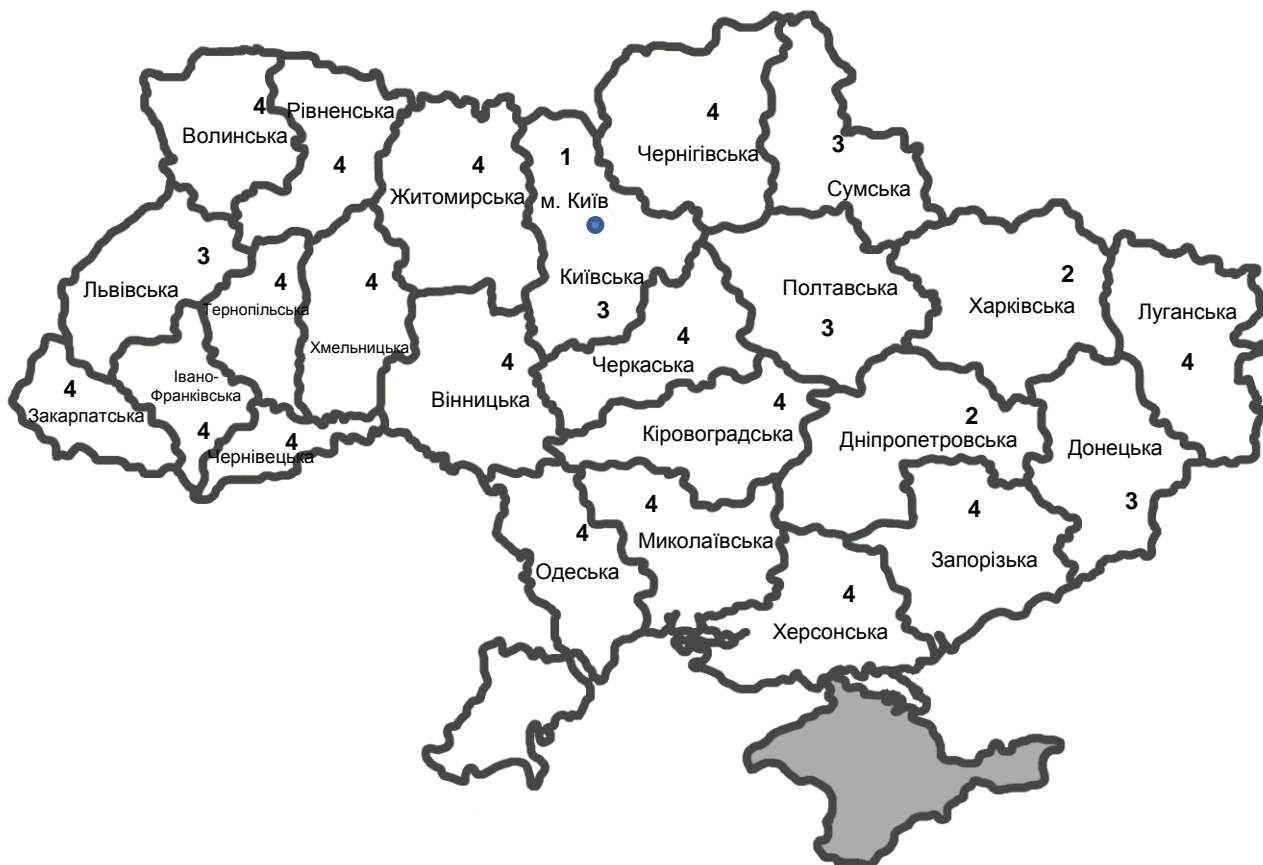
4
Рівненська
Волинська
4
4
Житомирська
1
м. Київ
4
Чернігівська
3
Сумська
3
Львівська
4
Тернопільська
4
Хмельницька
Київська
3
4
Черкаська
Полтавська
3
2
Харківська
Луганська
4
4
Закарпатська
Івано-Франківська
4
Чернівецька
4
4
Вінницька
4
Кіровоградська
2
Дніпропетровська
Донецька
3
4
Одеська
4
Миколаївська
4
Запорізька
4
Херсонська